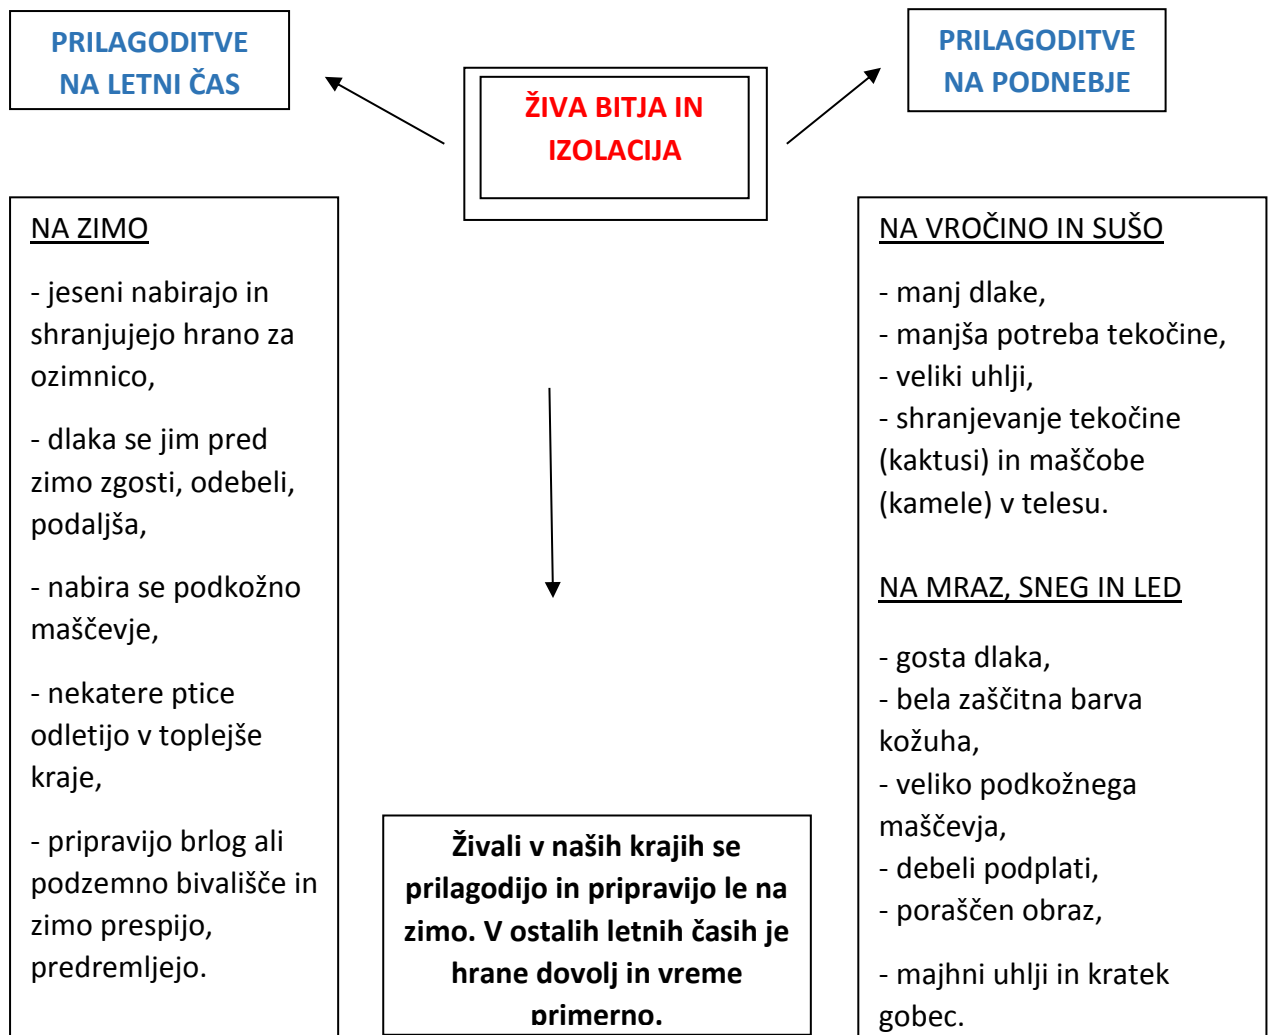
PRILAGODITVE NA LETNI ČAS

ŽIVA BITJA IN IZOLACIJA

PRILAGODITVE NA PODNEBJE

NA ZIMO

- jeseni nabirajo in shranjujejo hrano za ozimnico,

- dlaka se jim pred zimo zgosti, odebeli, podaljša,

- nabira se podkožno maščevje,

- nekatere ptice odletijo v toplejše kraje,

- pripravijo brlog ali podzemno bivališče in zimo prespijo, predremljejo.

Živali v naših krajih se prilagodijo in pripravijo le na zimo. V ostalih letnih časih je hrane dovolj in vreme primerno.

NA VROČINO IN SUŠO

- manj dlake,
- manjša potreba tekočine,
- veliki uhlji,
- shranjevanje tekočine (kaktusi) in maščobe (kamele) v telesu.

NA MRAZ, SNEG IN LED

- gosta dlaka,
- bela zaščitna barva kožuha,
- veliko podkožnega maščevja,
- debeli podplati,
- poraščen obraz,

- majhni uhlji in kratek gobec.